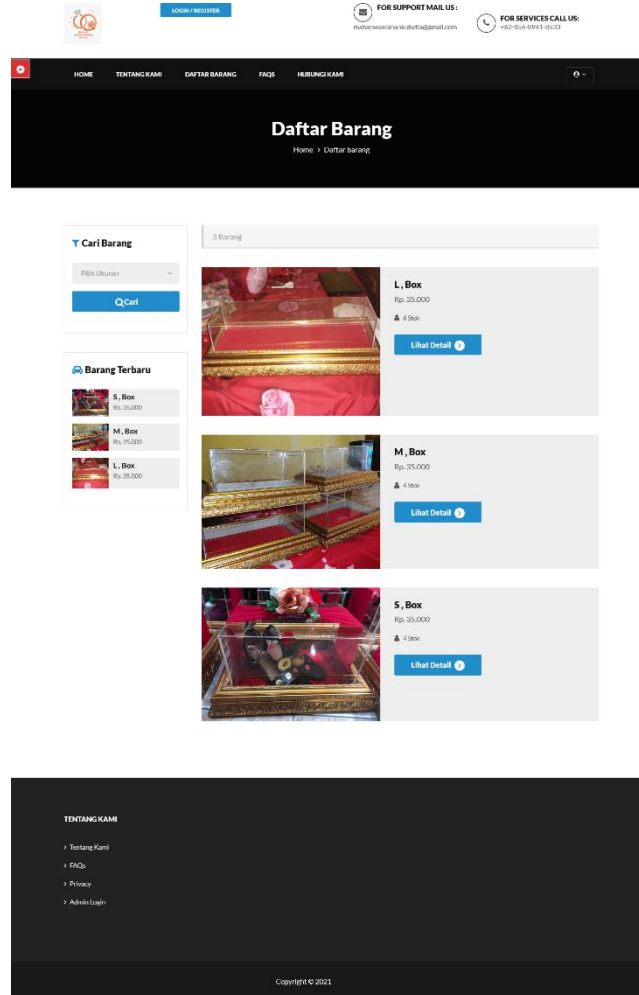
LOGIN / REGISTER

FOR SUPPORT MAIL US :
maharseserahanbybytta@gmail.com

FOR SERVICES CALL US:
+62-854-0941-8533

HOME TENTANG KAMI DAFTAR BARANG FAQS HUBUNGI KAMI

Daftar Barang
Home > Daftar barang

Cari Barang
Pilih Ukuran
Cari

Barang Terbaru
S , Box
Rp. 35.000
M , Box
Rp. 35.000
L , Box
Rp. 35.000

3 Barang

L , Box
Rp. 35.000
4 Stok
Lihat Detail

M , Box
Rp. 35.000
4 Stok
Lihat Detail

S , Box
Rp. 35.000
4 Stok
Lihat Detail

TENTANG KAMI
> Tentang Kami
> FAQs
> Privacy
> Admin Login

Copyright © 2021